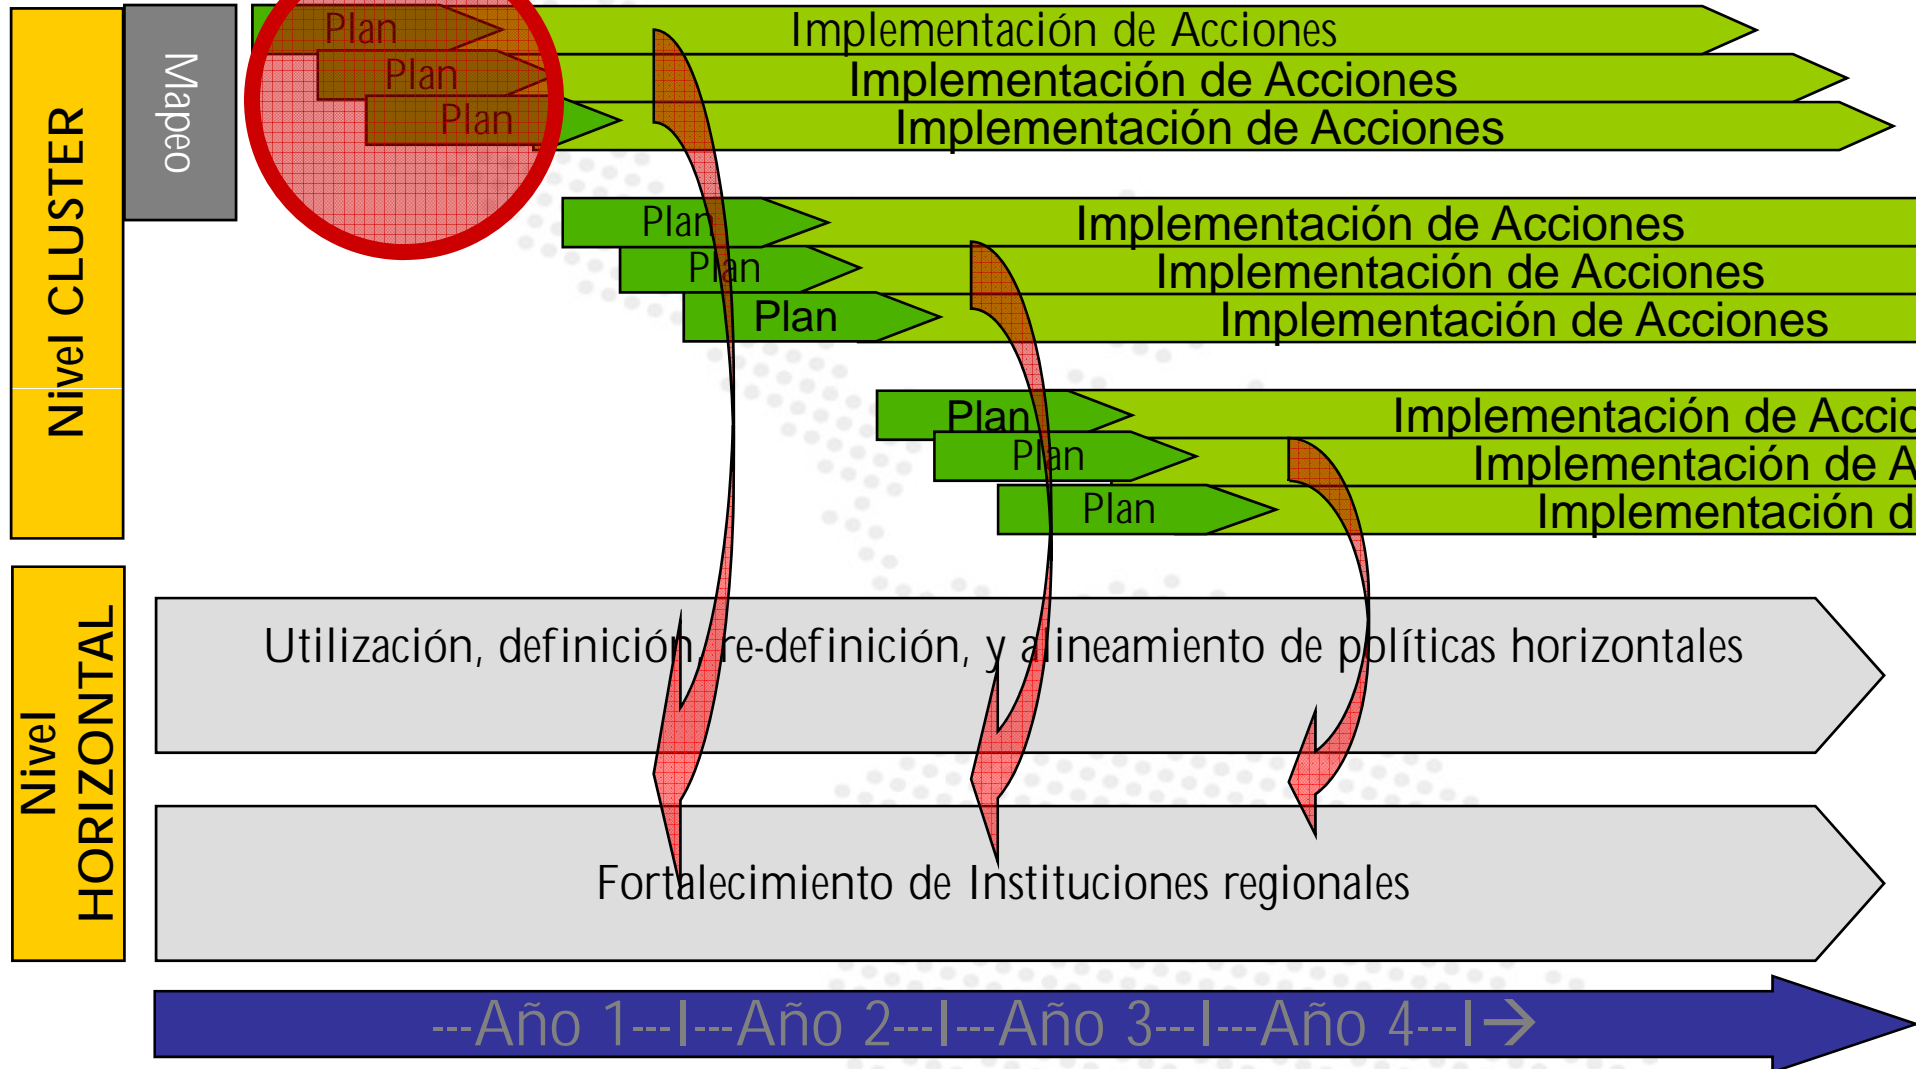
Nivel CLUSTER

Mapeo

Plan
Implementación de Acciones
Plan
Implementación de Acciones
Plan
Implementación de Acciones

Plan
Implementación de Acciones
Plan
Implementación de Acciones
Plan
Implementación de Acciones

Plan
Implementación de Accio
Plan
Implementación de A
Plan
Implementación d

Nivel HORIZONTAL

Utilización, definición, re-definición, y alineamiento de políticas horizontales

Fortalecimiento de Instituciones regionales

---Año 1---I---Año 2---I---Año 3---I---Año 4---I→